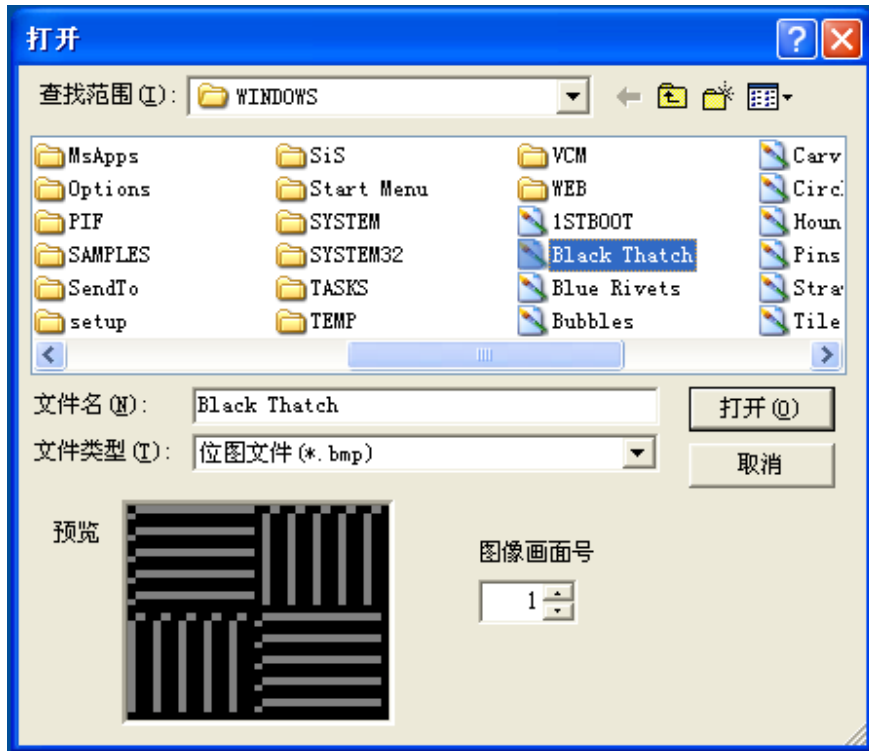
打开

查找范围(I): WINDOWS

MsApps
Options
PIF
SAMPLES
SendTo
setup

SiS
Start Menu
SYSTEM
SYSTEM32
TASKS
TEMP

VCM
WEB
1STBOOT
Black Thatch
Blue Rivets
Bubbles

Carv
Circl
Houn
Pins
Stra
Tile

文件名(N): Black Thatch
文件类型(T): 位图文件(*.bmp)

打开(O)
取消

预览

图像画面号
1